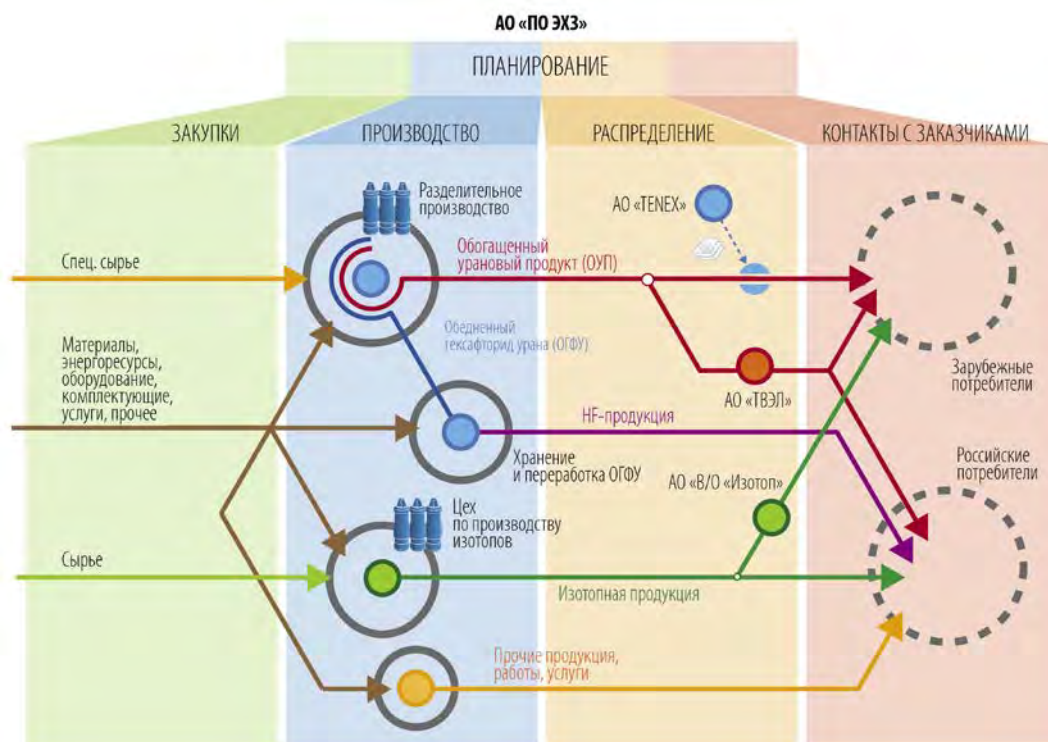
АО «ПО ЭХЗ»

ПЛАНИРОВАНИЕ

ЗАКУПКИ

ПРОИЗВОДСТВО

РАСПРЕДЕЛЕНИЕ

КОНТАКТЫ С ЗАКАЗЧИКАМИ

Разделительное производство

АО «TENEX»

Спец. сырье

Обогащенный урановый продукт (ОУП)

Материалы, энергоресурсы, оборудование, комплектующие, услуги, прочее

Обедненный гексафторид урана (ОГФУ)

АО «ТВЭЛ»

Зарубежные потребители

HF-продукция

Хранение и переработка ОГФУ

Российские потребители

АО «В/О «Изотоп»

Цех по производству изотопов

Сырье

Изотопная продукция

Прочие продукция, работы, услуги